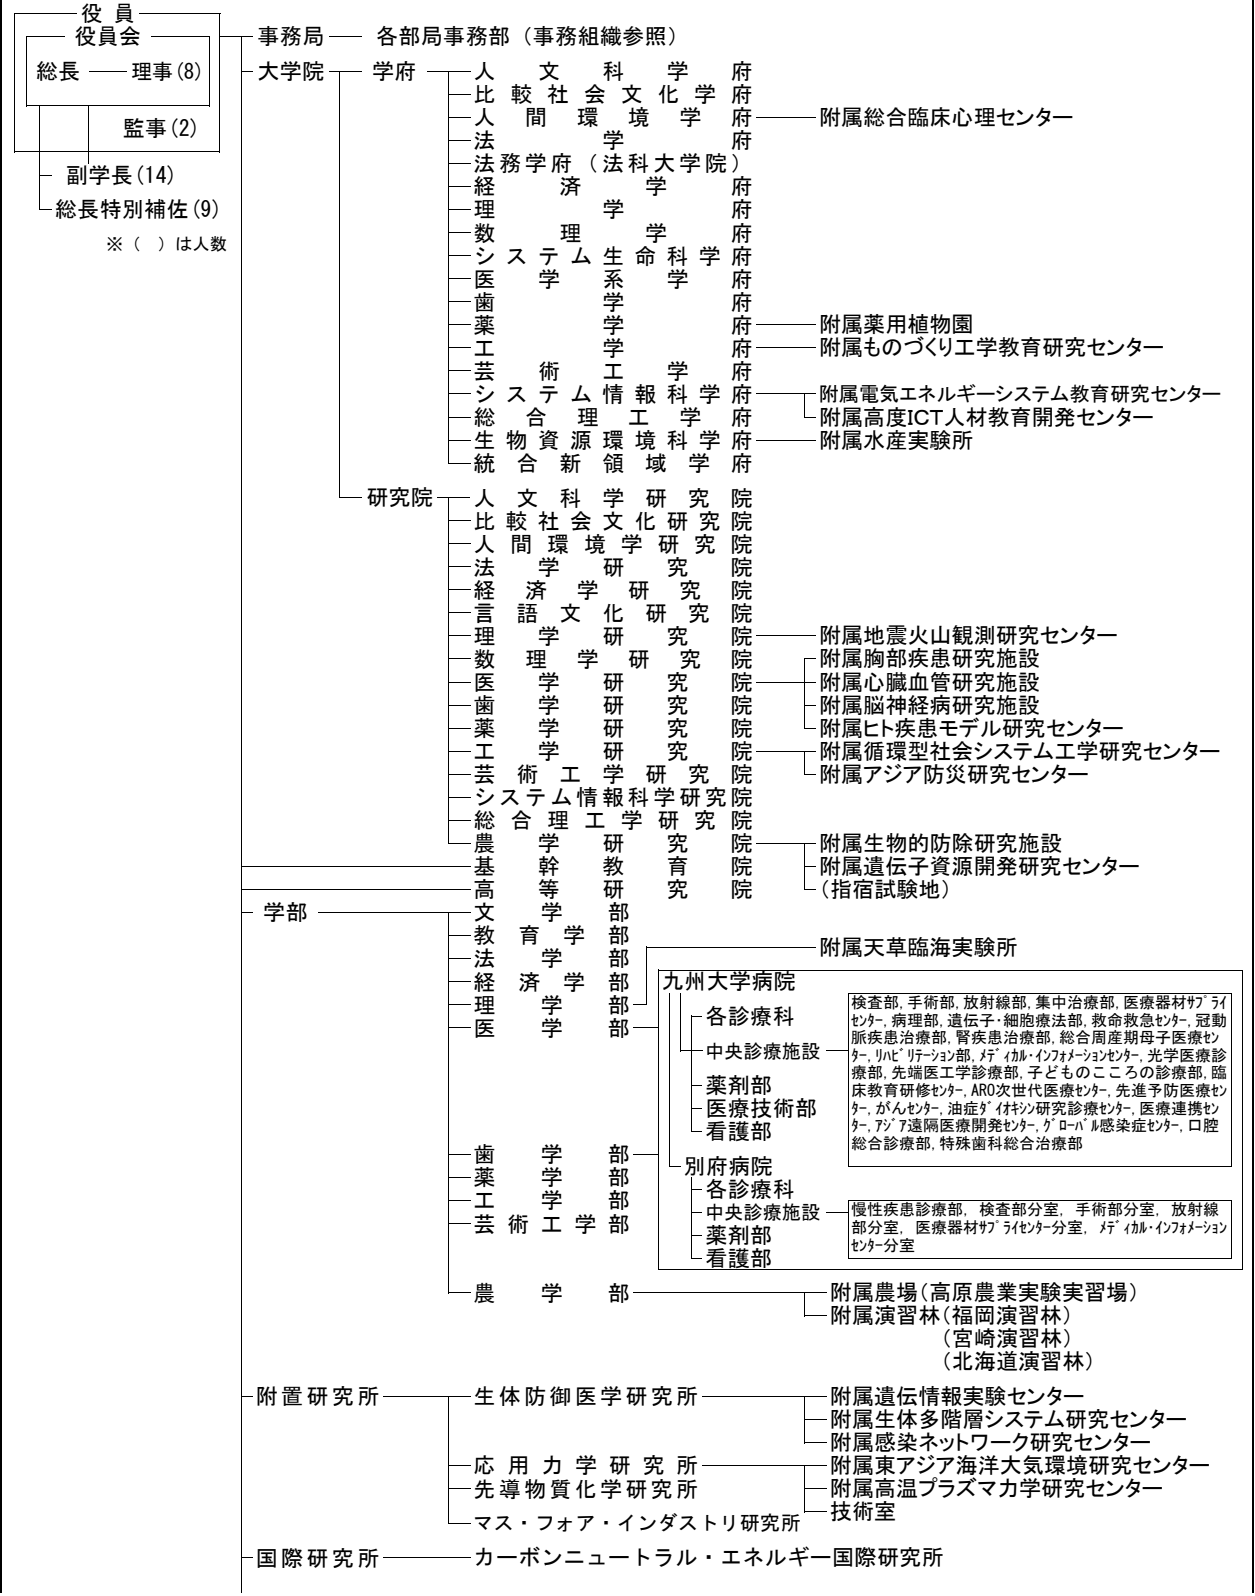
役員
役員会
総長 —— 理事(8)
監事(2)
副学長(14)
総長特別補佐(9)
※( )は人数

事務局 —— 各部局事務部(事務組織参照)

大学院
学府
人文科学府
比較社会文化学府
人間環境学府 —— 附属総合臨床心理センター
法学府
法務学府(法科大学院)
経済学府
理学府
数理学府
システム生命科学府
医学系学府
歯学府
薬学府 —— 附属薬用植物園
工学府 —— 附属ものづくり工学教育研究センター
芸術工学府
システム情報科学府 —— 附属電気エネルギーシステム教育研究センター
附属高度ICT人材教育開発センター
総合理工学府
生物資源環境科学府 —— 附属水産実験所
統合新領域学府

研究院
人文科学研究院
比較社会文化研究院
人間環境学研究院
法学研究院
経済学研究院
言語文化研究院
理学研究院 —— 附属地震火山観測研究センター
数理学研究院
医学研究院 —— 附属胸部疾患研究施設
附属心臓血管研究施設
附属脳神経病研究施設
附属ヒト疾患モデル研究センター
歯学研究院
薬学研究院
工学研究院 —— 附属循環型社会システム工学研究センター
附属アジア防災研究センター
芸術工学研究院
システム情報科学研究院
総合理工学研究院
農学研究院 —— 附属生物的防除研究施設
附属遺伝子資源開発研究センター
(指宿試験地)
基幹教育院
高等研究院

学部
文学部
教育学部
法学部
経済学部
理学部 —— 附属天草臨海実験所
医学部
九州大学病院
各診療科
中央診療施設 —— 検査部, 手術部, 放射線部, 集中治療部, 医療器材サプライセンター, 病理部, 遺伝子・細胞療法部, 救命救急センター, 冠動脈疾患治療部, 腎疾患治療部, 総合周産期母子医療センター, リハビリテーション部, メディカル・インフォメーションセンター, 光学医療診療部, 先端医工学診療部, 子どものこころの診療部, 臨床教育研修センター, ARO次世代医療センター, 先進予防医療センター, がんセンター, 油症ダイオキシン研究診療センター, 医療連携センター, アジア遠隔医療開発センター, グローバル感染症センター, 口腔総合診療部, 特殊歯科総合治療部
薬剤部
医療技術部
看護部
歯学部
別府病院
各診療科
中央診療施設 —— 慢性疾患診療部, 検査部分室, 手術部分室, 放射線部分室, 医療器材サプライセンター分室, メディカル・インフォメーションセンター分室
薬学部
薬剤部
工学部
芸術工学部
看護部
農学部 —— 附属農場(高原農業実験実習場)
附属演習林(福岡演習林)
(宮崎演習林)
(北海道演習林)

附置研究所
生体防御医学研究所 —— 附属遺伝情報実験センター
附属生体多階層システム研究センター
附属感染ネットワーク研究センター
応用力学研究所 —— 附属東アジア海洋大気環境研究センター
附属高温プラズマ力学研究センター
先導物質化学研究所
技術室
マス・フォア・インダストリ研究所

国際研究所 —— カーボンニュートラル・エネルギー国際研究所